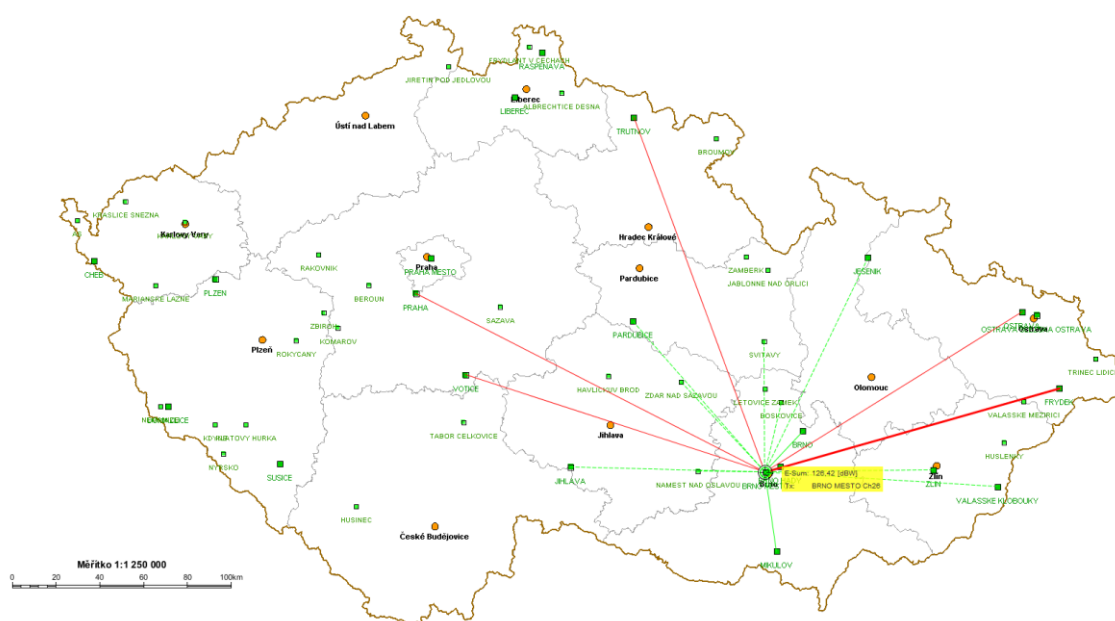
FRYDLANT V CECHACH
RASPENAVA
JIRETIN POD JEDLOVOU
Liberec
ALBRECHTICE DESNA
LIBEREC
Ústí nad Labem
TRUTNOV
BROUMOV
KRASLICE SNEZNA
AS
Karlovy Vary
CHEB
MARIANSKE LAZNE
PLZEN
RAKOVNIK
Praha
PRAHA MESTO
PRAHA
BEROUN
Hradec Králové
Pardubice
ZAMBERK
JABLONNE NAD ORLICI
JESENIK
SAZAVA
ZBIROH
KOMAROV
ROKYCANY
Plzeň
PARDUBICE
SVITAVY
OSTRAVA
Ostrava
OSTRAVA
TRINEC LIDIC
HAVLICKUV BROD
ZDAR NAD SAZAVOU
Olomouc
VOTICE
LETOVICE ZABIKE
BOSKOVICE
FRYDEK
VALASSKE MEZIRICI
NEMECKE
NYRTOVY HURKA
TABOR CELKOVICE
Jihlava
BRNO
KDYNE
NYRSKO
SUSICE
JIHLAVA
NAMEST NAD OSLAVOU
BRNO
Brno
E-Sum: 126,42 [dBW]
Tx: BRNO MESTO Ch26
Zlín
ZLIN
HUSLENKY
VALASSKE KLOBOUKY
HUSINEC
České Budějovice
MIKULOV
Měřítko 1:1 250 000
0 10 20 40 60 80 100km